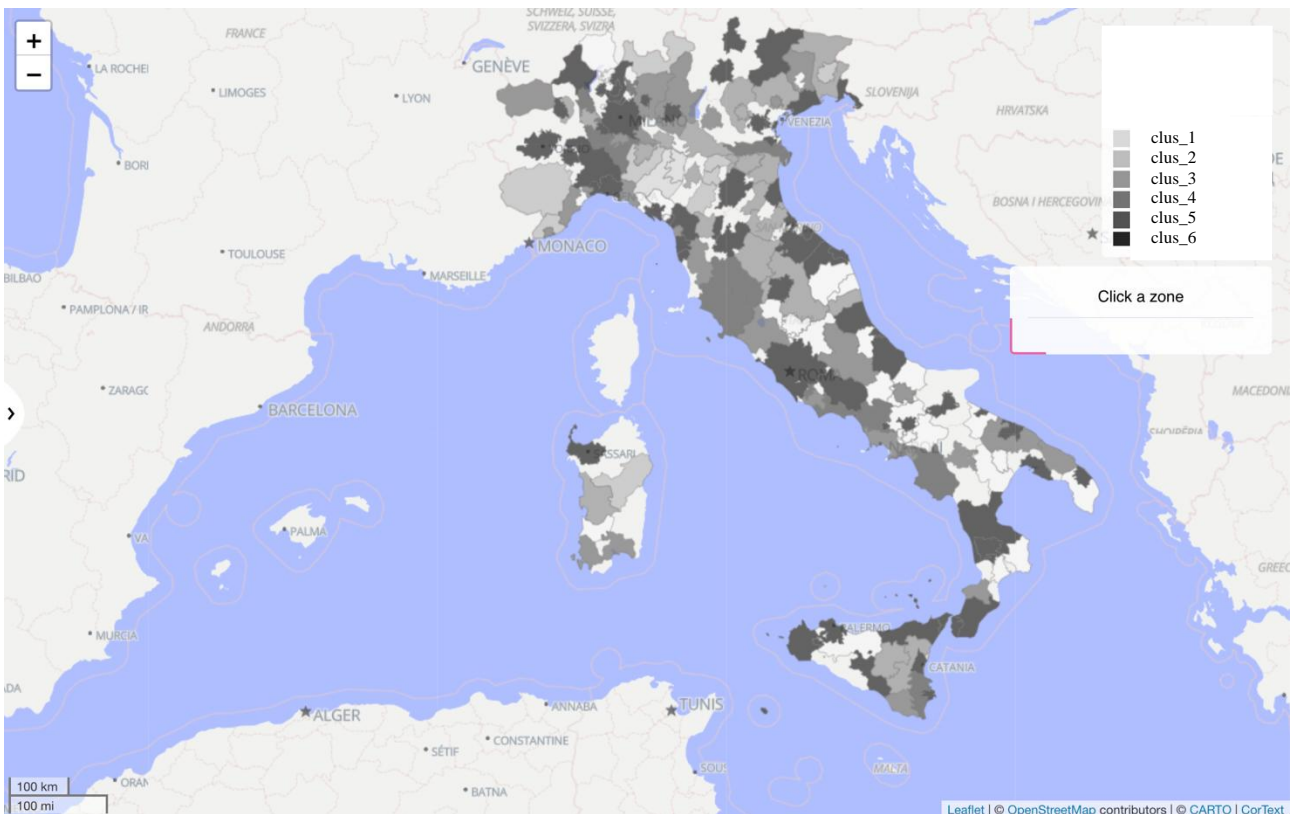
+
−
SCHWEIZ, SUISSE, SVIZZERA, SVIZRA
FRANCE
LA ROCHEL
LIMOGES
GENÈVE
LYON
MILANO
VENEZIA
SLOVENIJA
HRVATSKA
BORI
TOULOUSE
MONACO
MARSEILLE
BILBAO
PAMPLONA / IR
ANDORRA
ZARAGC
BARCELONA
RID
PALMA
VA
MURCIA
ROMA
SASSARI
BOSNA I HERCEGOVIN
MACEDONI
SHQIPËRIA
GREEC
PALERMO
CATANIA
MALTA
ALGER
ANNABA
TUNIS
SÉTIF
CONSTANTINE
ORAN
BATNA
SOUS
clus_1
clus_2
clus_3
clus_4
clus_5
clus_6
Click a zone
100 km
100 mi
Leaflet | © OpenStreetMap contributors | © CARTO | CorText